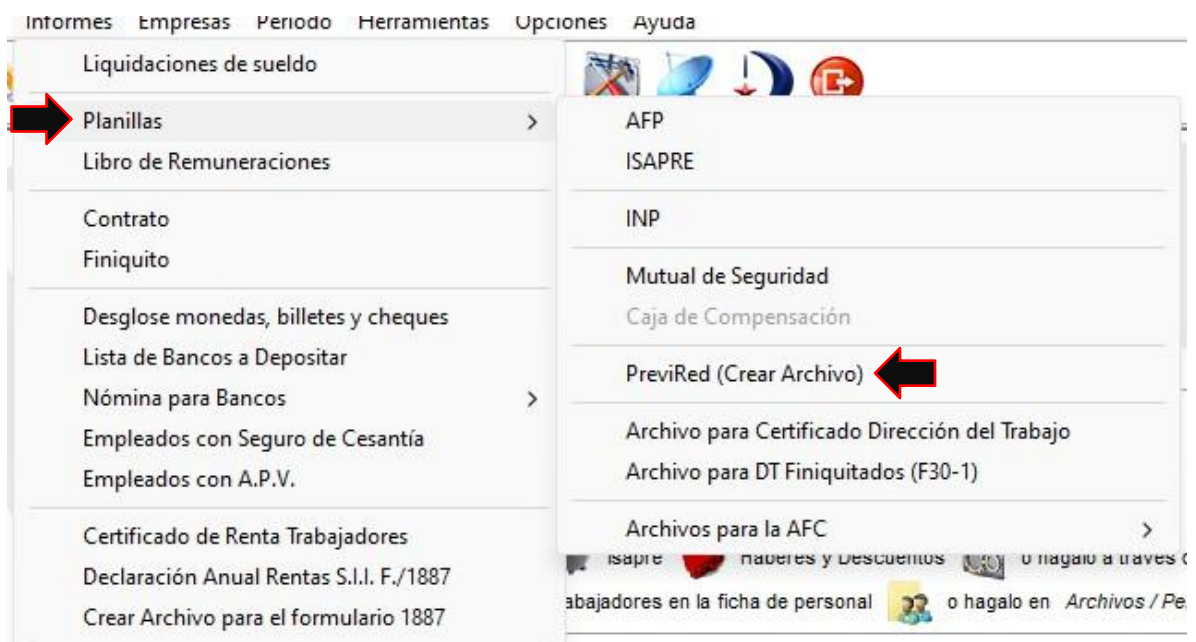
Informes Empresas Periodo Herramientas Opciones Ayuda

Liquidaciones de sueldo
Planillas >
Libro de Remuneraciones
Contrato
Finiquito
Desglose monedas, billetes y cheques
Lista de Bancos a Depositar
Nómina para Bancos >
Empleados con Seguro de Cesantía
Empleados con A.P.V.
Certificado de Renta Trabajadores
Declaración Anual Rentas S.I.I. F./1887
Crear Archivo para el formulario 1887

AFP
ISAPRE
INP
Mutual de Seguridad
Caja de Compensación
PreviRed (Crear Archivo)
Archivo para Certificado Dirección del Trabajo
Archivo para DT Finiquitados (F30-1)
Archivos para la AFC >

Isapre Haberes y Descuentos o hagalo a traves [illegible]
abajadores en la ficha de personal o hagalo en Archivos / Pe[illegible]